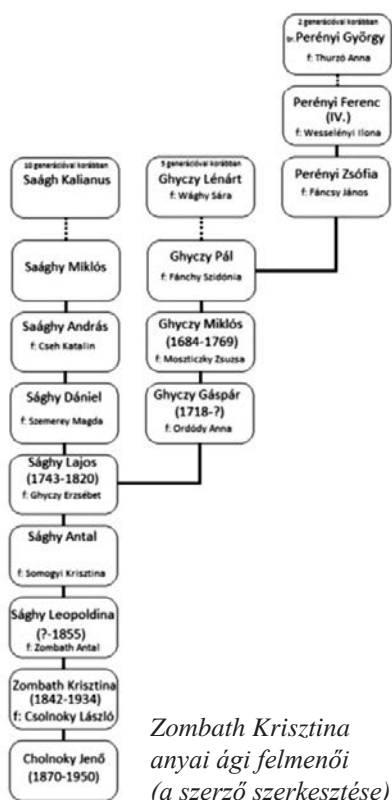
2 generációval korábban
br. Perényi György
f: Thurzó Anna

Perényi Ferenc (IV.)
f: Wesselényi Ilona

Perényi Zsófia
f: Fáncsy János

10 generációval korábban
Saágh Kalianus

Saághy Miklós

Saághy András
f: Cseh Katalin

Sághy Dániel
f: Szemerey Magda

Sághy Lajos (1743-1820)
f: Ghyczy Erzsébet

Sághy Antal
f: Somogyi Krisztina

Sághy Leopoldina (?-1855)
f: Zombath Antal

Zombath Krisztina (1842-1934)
f: Csolnoky László

Cholnoky Jenő (1870-1950)

5 generációval korábban
Ghyczy Lénárt
f: Wághy Sára

Ghyczy Pál
f: Fánchy Szidónia

Ghyczy Miklós (1684-1769)
f: Moszticzky Zsuzsa

Ghyczy Gáspár (1718-?)
f: Ordódy Anna

Zombath Krisztina anyai ági felmenői (a szerző szerkesztése)